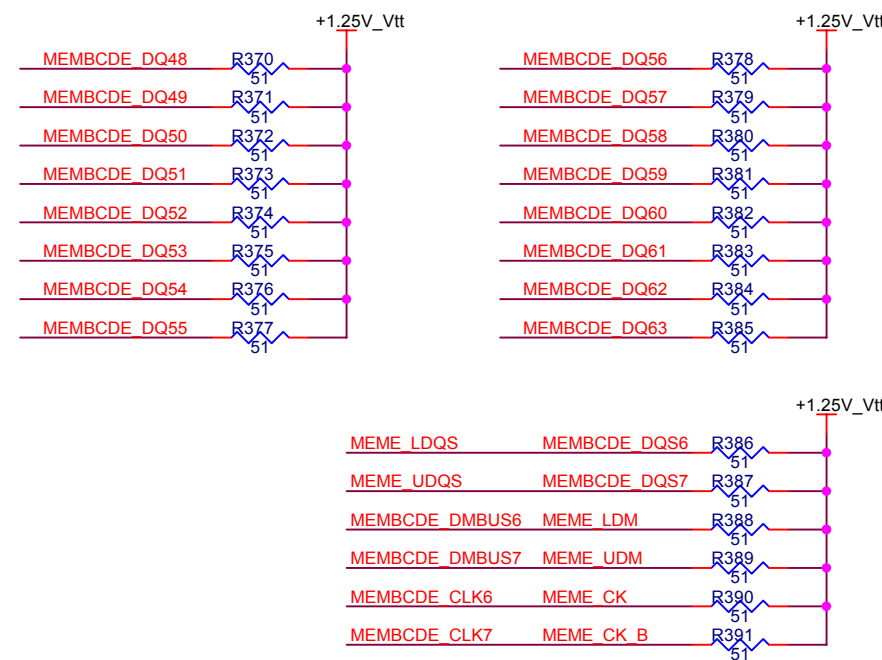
+1.25V_Vtt

MEMBCDE_DQ48 R370 51
MEMBCDE_DQ49 R371 51
MEMBCDE_DQ50 R372 51
MEMBCDE_DQ51 R373 51
MEMBCDE_DQ52 R374 51
MEMBCDE_DQ53 R375 51
MEMBCDE_DQ54 R376 51
MEMBCDE_DQ55 R377 51

+1.25V_Vtt

MEMBCDE_DQ56 R378 51
MEMBCDE_DQ57 R379 51
MEMBCDE_DQ58 R380 51
MEMBCDE_DQ59 R381 51
MEMBCDE_DQ60 R382 51
MEMBCDE_DQ61 R383 51
MEMBCDE_DQ62 R384 51
MEMBCDE_DQ63 R385 51

+1.25V_Vtt

MEME_LDQS MEMBCDE_DQS6 R386 51
MEME_UDQS MEMBCDE_DQS7 R387 51
MEMBCDE_DMBUS6 MEME_LDM R388 51
MEMBCDE_DMBUS7 MEME_UDM R389 51
MEMBCDE_CLK6 MEME_CK R390 51
MEMBCDE_CLK7 MEME_CK_B R391 51